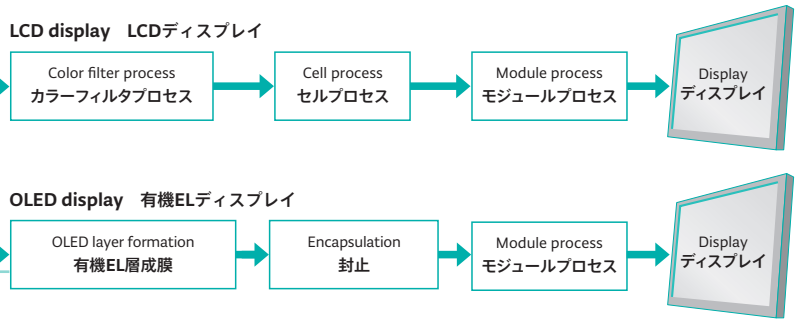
LCD display　LCDディスプレイ

Color filter process
カラーフィルタプロセス

Cell process
セルプロセス

Module process
モジュールプロセス

Display
ディスプレイ

OLED display　有機ELディスプレイ

OLED layer formation
有機EL層成膜

Encapsulation
封止

Module process
モジュールプロセス

Display
ディスプレイ